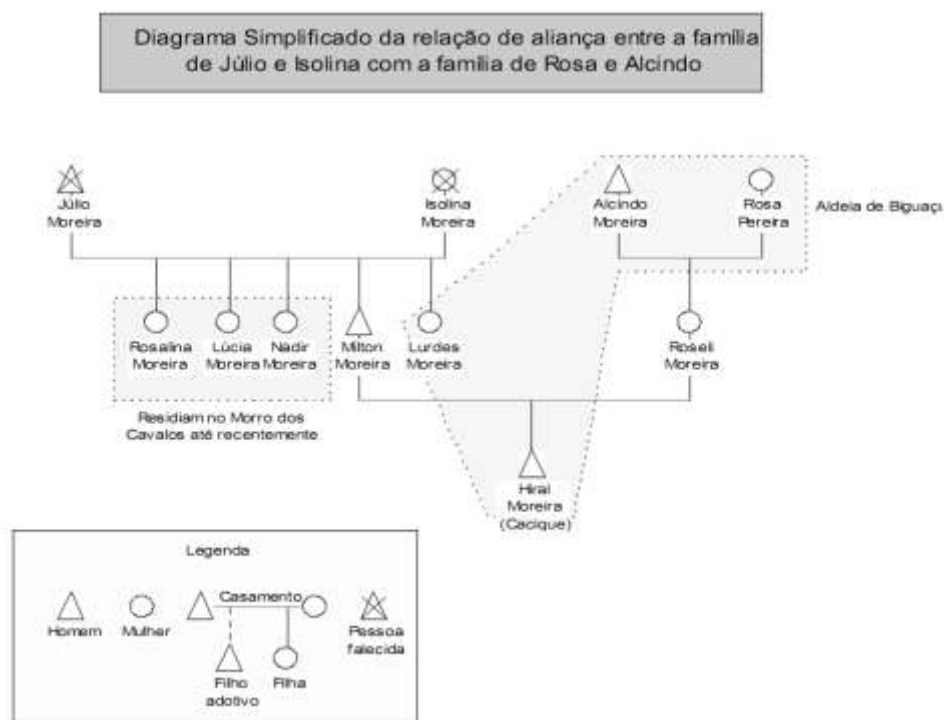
Diagrama Simplificado da relação de aliança entre a família de Júlio e Isolina com a família de Rosa e Alcindo

Júlio Moreira

Isolina Moreira

Alcindo Moreira

Rosa Pereira

Aldeia de Biguaçu

Rosalina Moreira

Lúcia Moreira

Nadir Moreira

Milton Moreira

Lurdes Moreira

Roseli Moreira

Residiam no Morro dos Cavalos até recentemente

Hiral Moreira (Cacique)

Legenda

Homem

Mulher

Casamento

Pessoa falecida

Filho adotivo

Filha